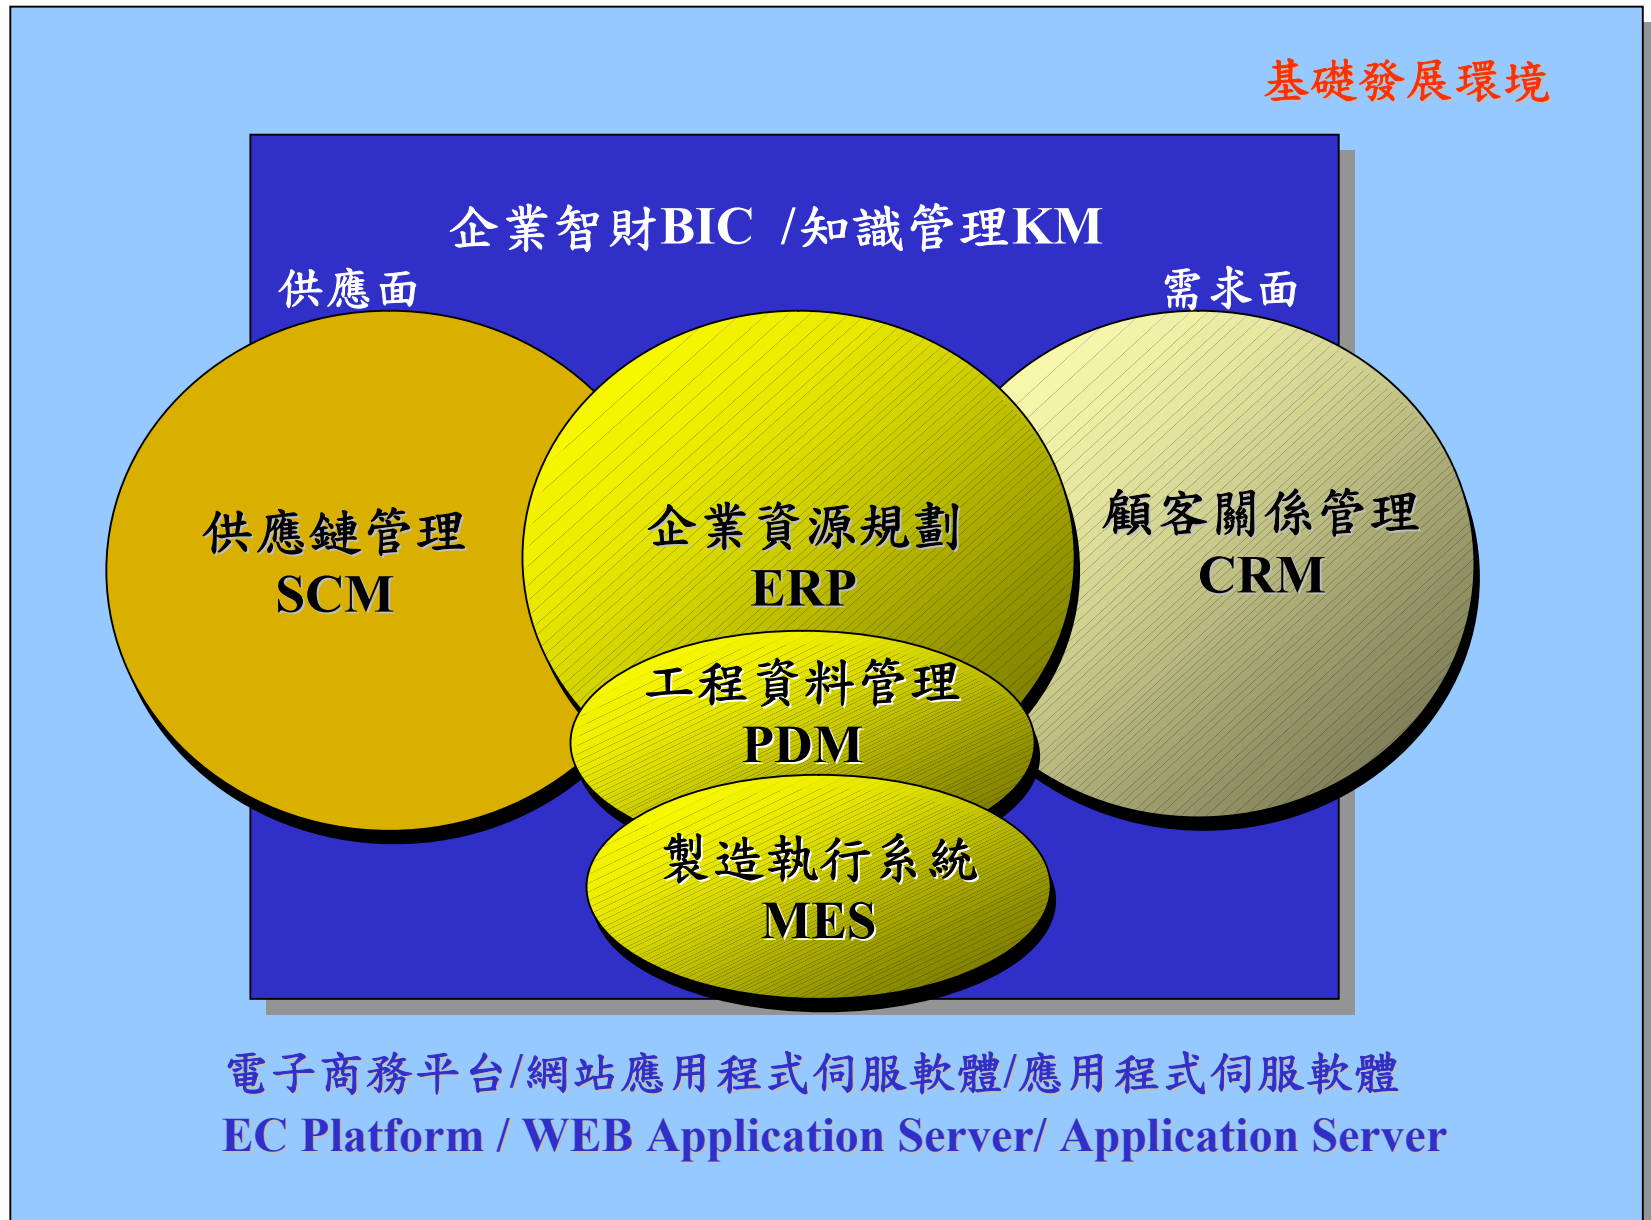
基礎發展環境

企業智財BIC /知識管理KM

供應面

需求面

供應鏈管理
SCM

企業資源規劃
ERP

顧客關係管理
CRM

工程資料管理
PDM

製造執行系統
MES

電子商務平台/網站應用程式伺服軟體/應用程式伺服軟體
EC Platform / WEB Application Server/ Application Server